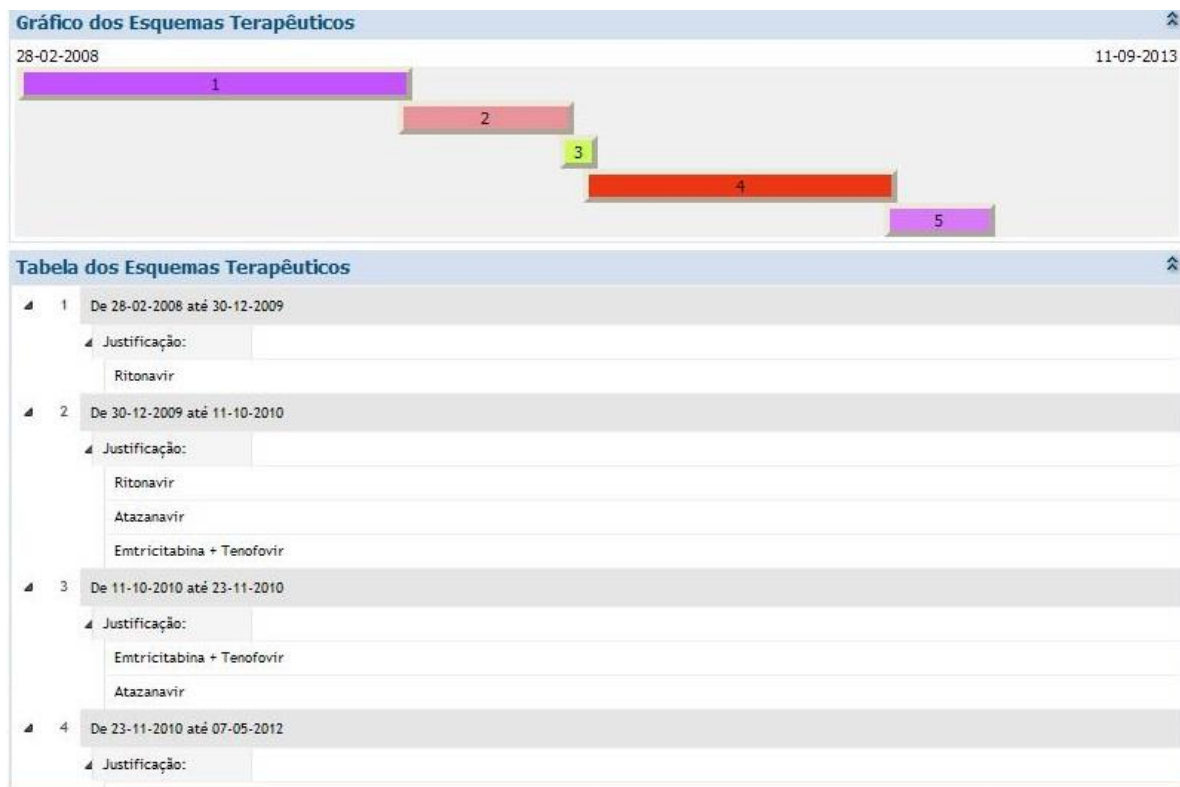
Gráfico dos Esquemas Terapêuticos

28-02-2008

11-09-2013

1

2

3

4

5

Tabela dos Esquemas Terapêuticos

1 De 28-02-2008 até 30-12-2009

Justificação:

Ritonavir

2 De 30-12-2009 até 11-10-2010

Justificação:

Ritonavir

Atazanavir

Emtricitabina + Tenofovir

3 De 11-10-2010 até 23-11-2010

Justificação:

Emtricitabina + Tenofovir

Atazanavir

4 De 23-11-2010 até 07-05-2012

Justificação: